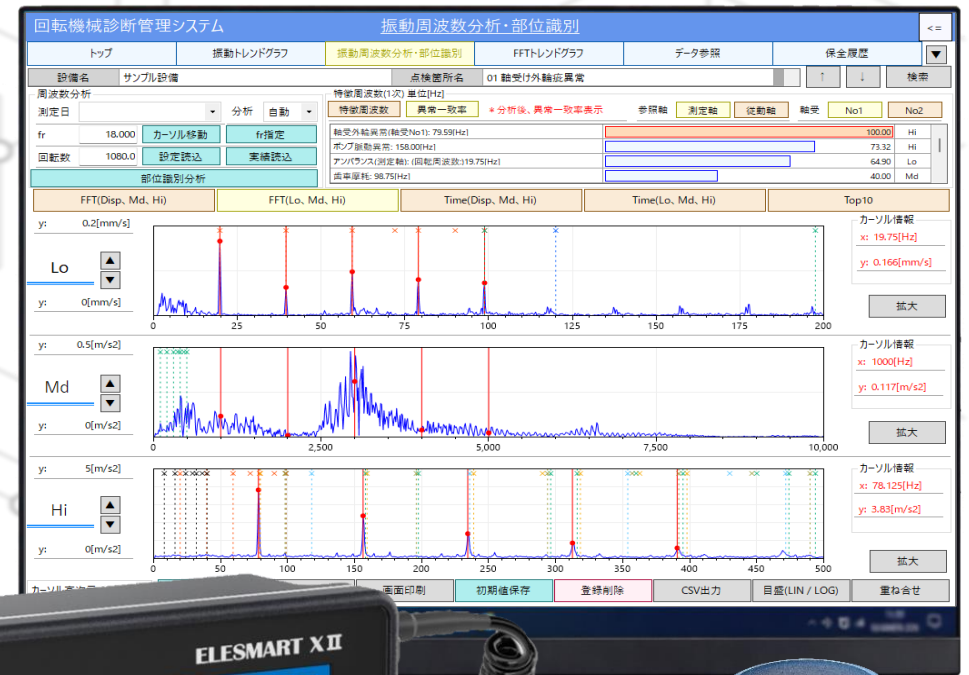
回転機械診断管理システム　振動周波数分析・部位識別　<=

トップ　振動トレンドグラフ　振動周波数分析・部位識別　FFTトレンドグラフ　データ参照　保全履歴

設備名　サンプル設備　点検箇所名　01 軸受け外輪疵異常　↑　↓　検索

周波数分析
測定日　分析　自動
fr　18.000　カーソル移動　fr指定
回転数　1080.0　設定読込　実績読込
部位識別分析

特徴周波数(1次) 単位[Hz]
特徴周波数　異常一致率　＊分析後、異常一致率表示　参照軸　測定軸　従動軸　軸受　No1　No2

| | | |
|---|---|---|
| 軸受外輪異常(軸受No1): 79.59[Hz] | 100.00 | Hi |
| ポンプ脈動異常: 158.00[Hz] | 73.32 | Hi |
| アンバランス(測定軸): (回転周波数):19.75[Hz] | 64.90 | Lo |
| 歯車摩耗: 98.75[Hz] | 40.00 | Md |

FFT(Disp、Md、Hi)　FFT(Lo、Md、Hi)　Time(Disp、Md、Hi)　Time(Lo、Md、Hi)　Top10

y: 0.2[mm/s]
Lo
y: 0[mm/s]
0 25 50 75 100 125 150 175 200
カーソル情報
x: 19.75[Hz]
y: 0.166[mm/s]
拡大

y: 0.5[m/s2]
Md
y: 0[m/s2]
0 2,500 5,000 7,500 10,000
カーソル情報
x: 1000[Hz]
y: 0.117[m/s2]
拡大

y: 5[m/s2]
Hi
y: 0[m/s2]
0 50 100 150 200 250 300 350 400 450 500
カーソル情報
x: 78.125[Hz]
y: 3.83[m/s2]
拡大

カーソル表示　画面印刷　初期値保存　登録削除　CSV出力　目盛(LIN / LOG)　重ね合せ

ELESMART XⅡ